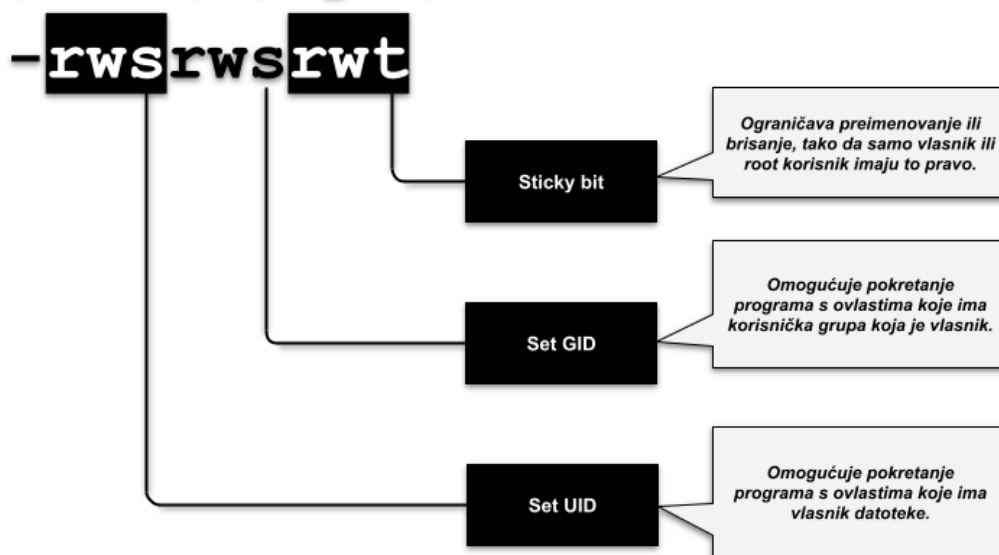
-rwsrwsrwt

Sticky bit

Ograničava preimenovanje ili brisanje, tako da samo vlasnik ili root korisnik imaju to pravo.

Set GID

Omogućuje pokretanje programa s ovlastima koje ima korisnička grupa koja je vlasnik.

Set UID

Omogućuje pokretanje programa s ovlastima koje ima vlasnik datoteke.